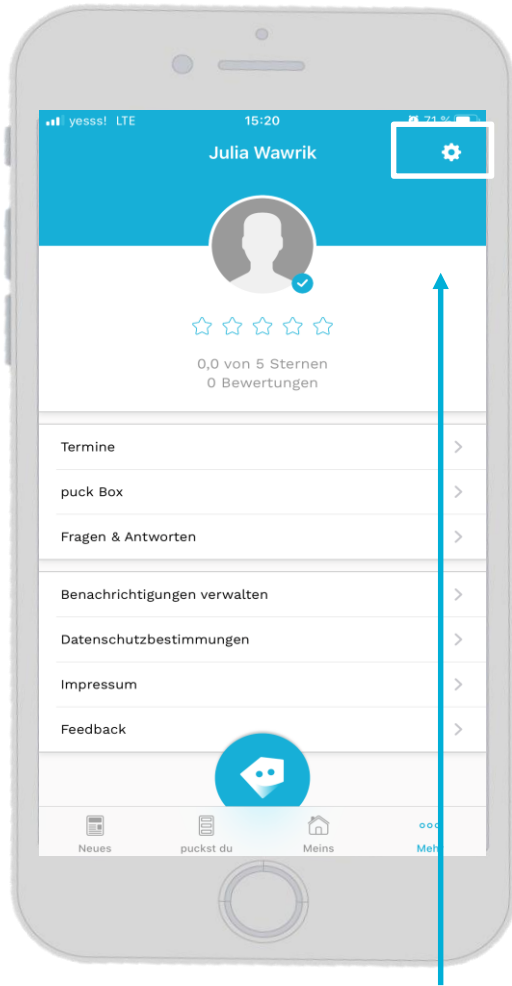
yesss! LTE 15:20 71 %

Julia Wawrik

0,0 von 5 Sternen
0 Bewertungen

Termine

puck Box

Fragen & Antworten

Benachrichtigungen verwalten

Datenschutzbestimmungen

Impressum

Feedback

Neues puckst du Meins Meh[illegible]